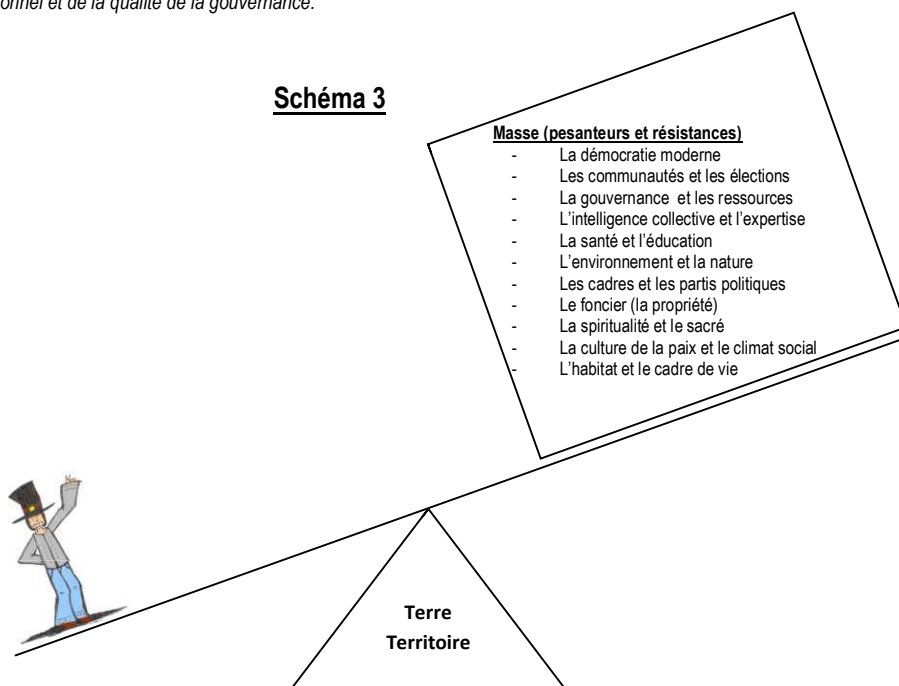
onnel et de la qualité de la gouvernance.

Schéma 3

Masse (pesanteurs et résistances)
- La démocratie moderne
- Les communautés et les élections
- La gouvernance et les ressources
- L'intelligence collective et l'expertise
- La santé et l'éducation
- L'environnement et la nature
- Les cadres et les partis politiques
- Le foncier (la propriété)
- La spiritualité et le sacré
- La culture de la paix et le climat social
- L'habitat et le cadre de vie

Terre
Territoire